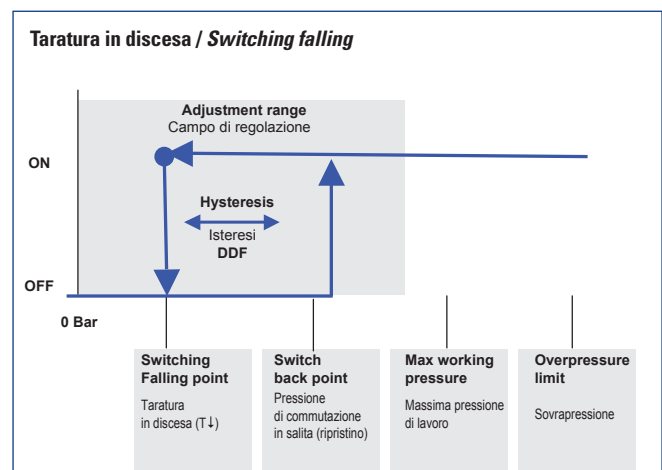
Taratura in discesa / *Switching falling*

Adjustment range
Campo di regolazione

ON

Hysteresis
Isteresi
DDF

OFF

0 Bar

Switching Falling point
Taratura in discesa (T↓)

Switch back point
Pressione di commutazione in salita (ripristino)

Max working pressure
Massima pressione di lavoro

Overpressure limit
Sovrapressione